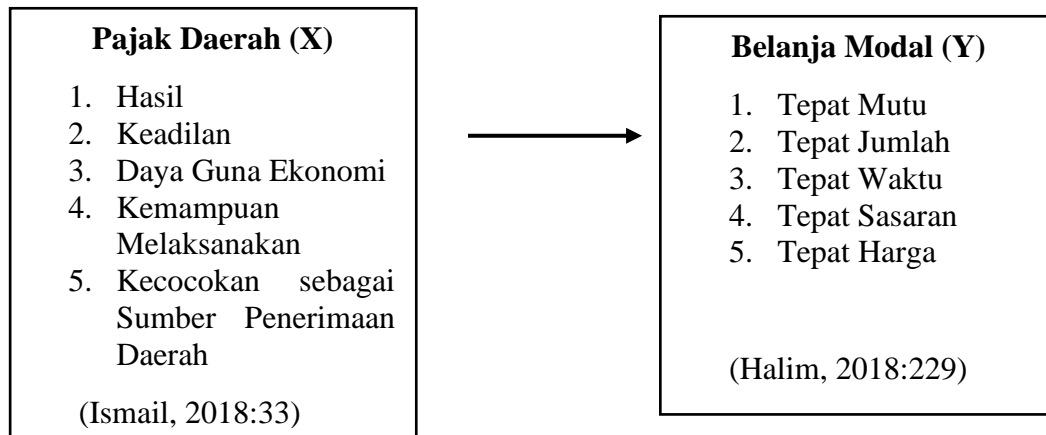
Pajak Daerah (X)

1. Hasil
2. Keadilan
3. Daya Guna Ekonomi
4. Kemampuan Melaksanakan
5. Kecocokan sebagai Sumber Penerimaan Daerah

(Ismail, 2018:33)

Belanja Modal (Y)

1. Tepat Mutu
2. Tepat Jumlah
3. Tepat Waktu
4. Tepat Sasaran
5. Tepat Harga

(Halim, 2018:229)